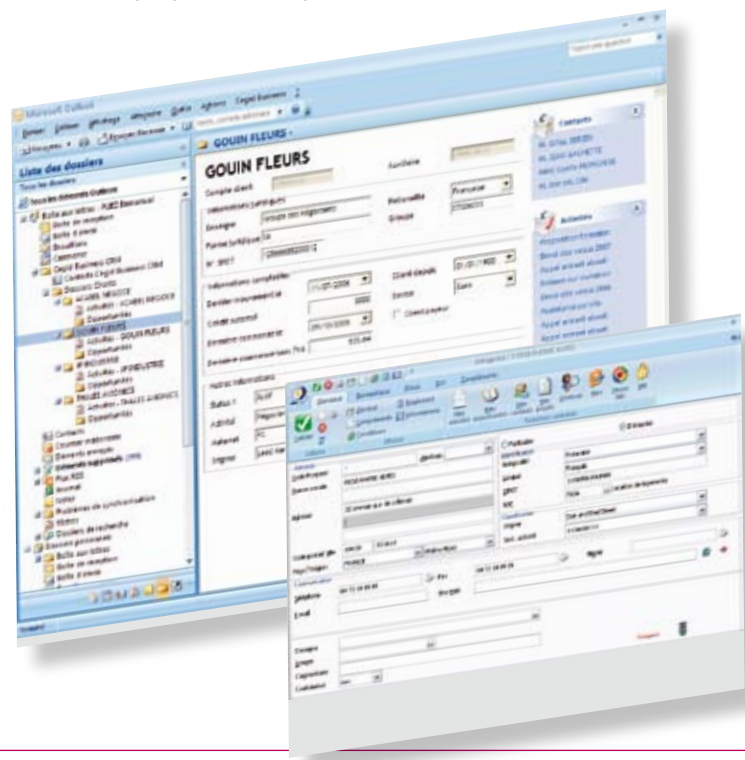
Microsoft Outlook

Liste des dossiers

GOUIN FLEURS

GOUIN FLEURS

Compte client

Enseigne

Forme juridique

N° SIRET

Informations complémentaires

Dernier mouvement le

Crédit autorisé

Dernière commande le

Autres informations

Contacts

Activités

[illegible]